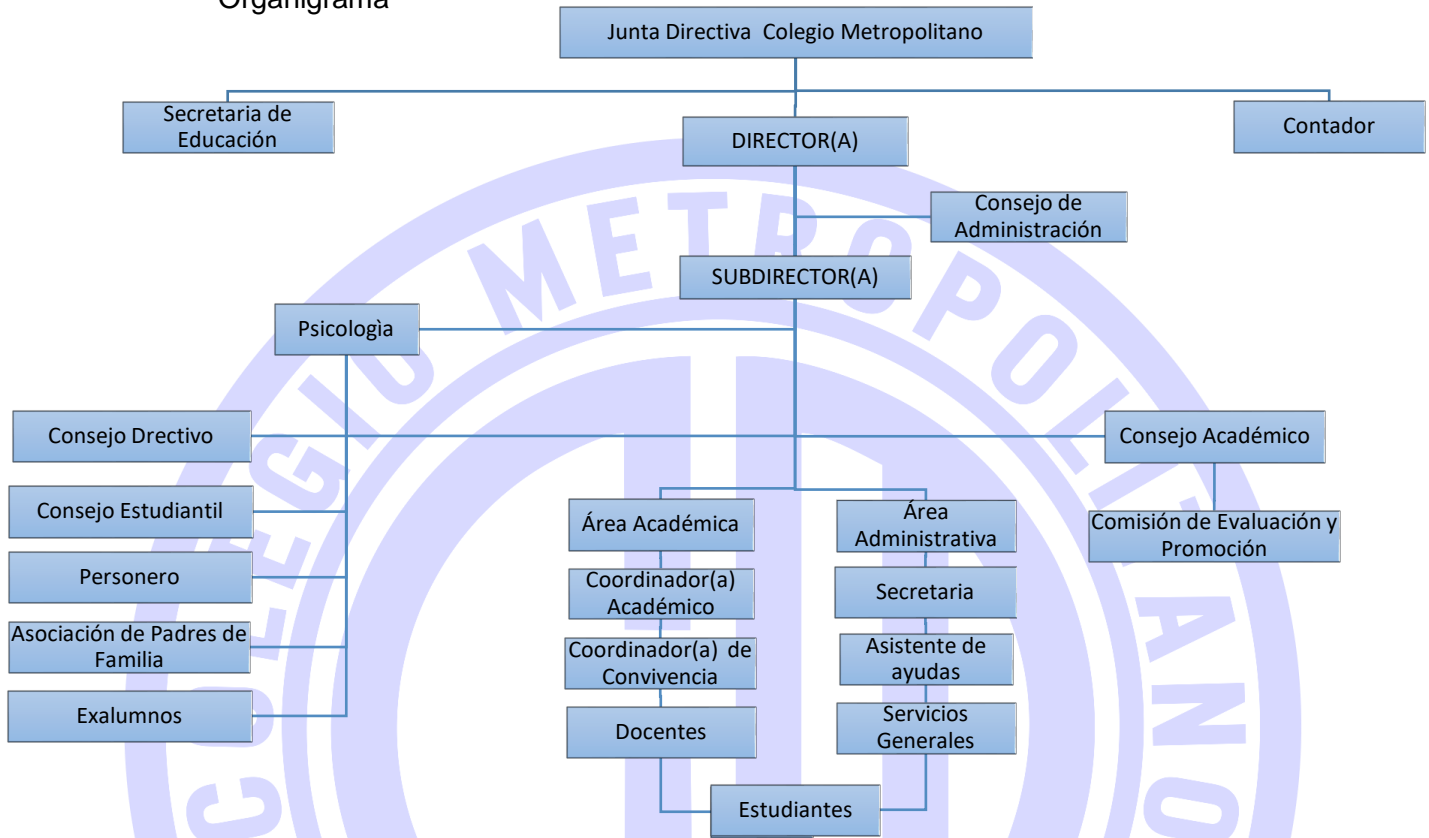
Organigrama

Junta Directiva Colegio Metropolitano

Secretaria de Educación

DIRECTOR(A)

Contador

Consejo de Administración

SUBDIRECTOR(A)

Psicologìa

Consejo Drectivo

Consejo Académico

Consejo Estudiantil

Personero

Asociación de Padres de Familia

Exalumnos

Área Académica

Coordinador(a) Académico

Coordinador(a) de Convivencia

Docentes

Área Administrativa

Secretaria

Asistente de ayudas

Servicios Generales

Comisión de Evaluación y Promoción

Estudiantes

COLEGIO METROPOLITANO